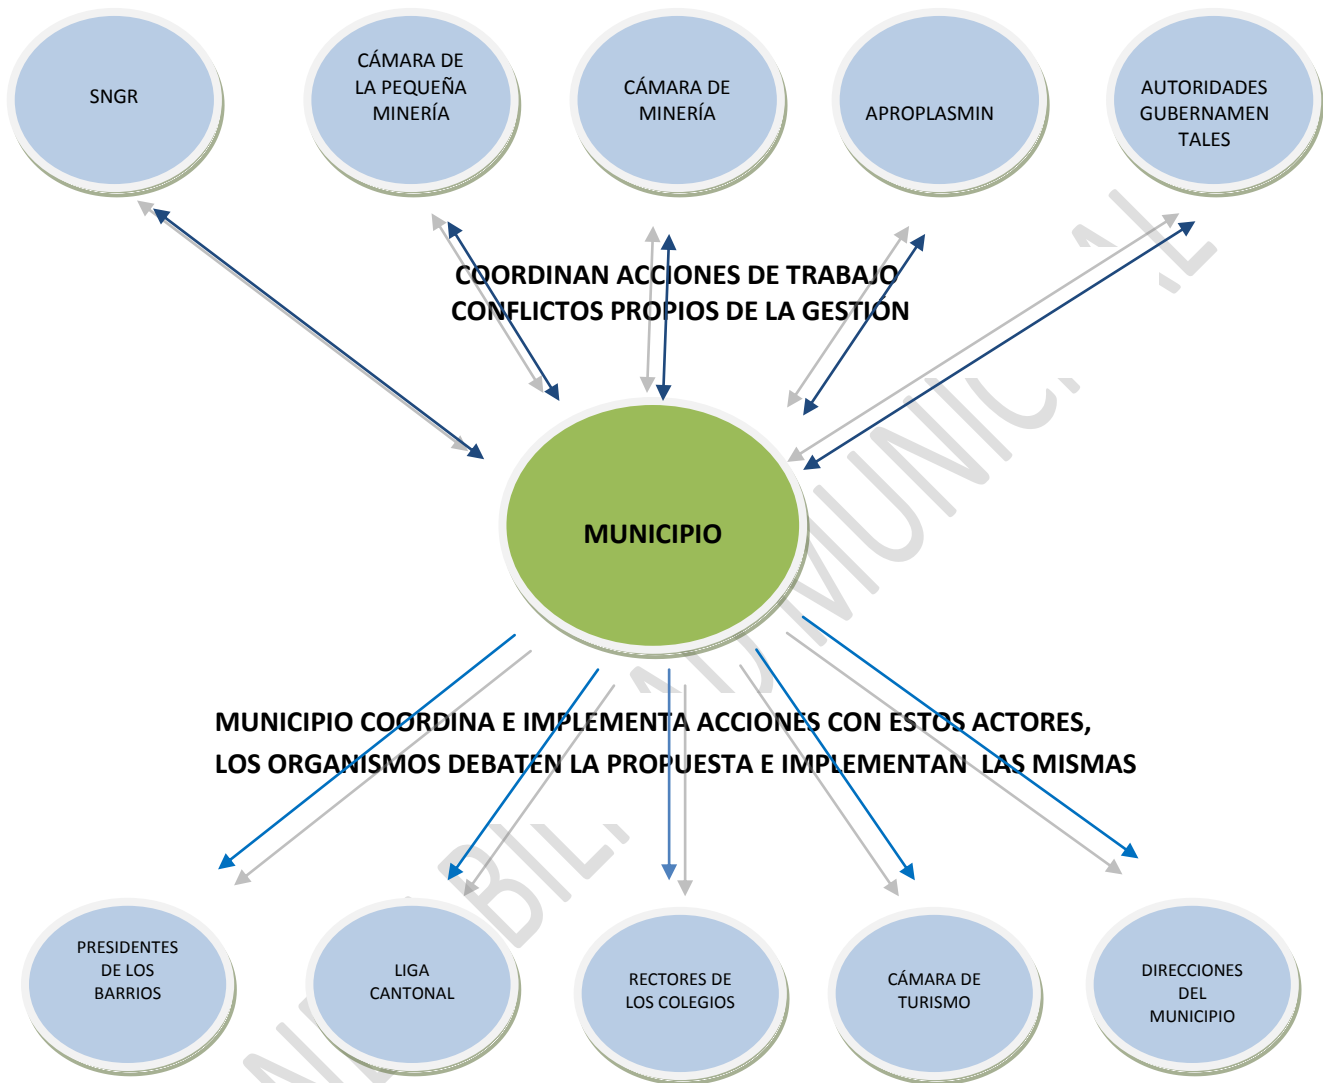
SNGR

CÁMARA DE LA PEQUEÑA MINERÍA

CÁMARA DE MINERÍA

APROPLASMIN

AUTORIDADES GUBERNAMENTALES

COORDINAN ACCIONES DE TRABAJO
CONFLICTOS PROPIOS DE LA GESTION

MUNICIPIO

MUNICIPIO COORDINA E IMPLEMENTA ACCIONES CON ESTOS ACTORES,
LOS ORGANISMOS DEBATEN LA PROPUESTA E IMPLEMENTAN LAS MISMAS

PRESIDENTES DE LOS BARRIOS

LIGA CANTONAL

RECTORES DE LOS COLEGIOS

CÁMARA DE TURISMO

DIRECCIONES DEL MUNICIPIO